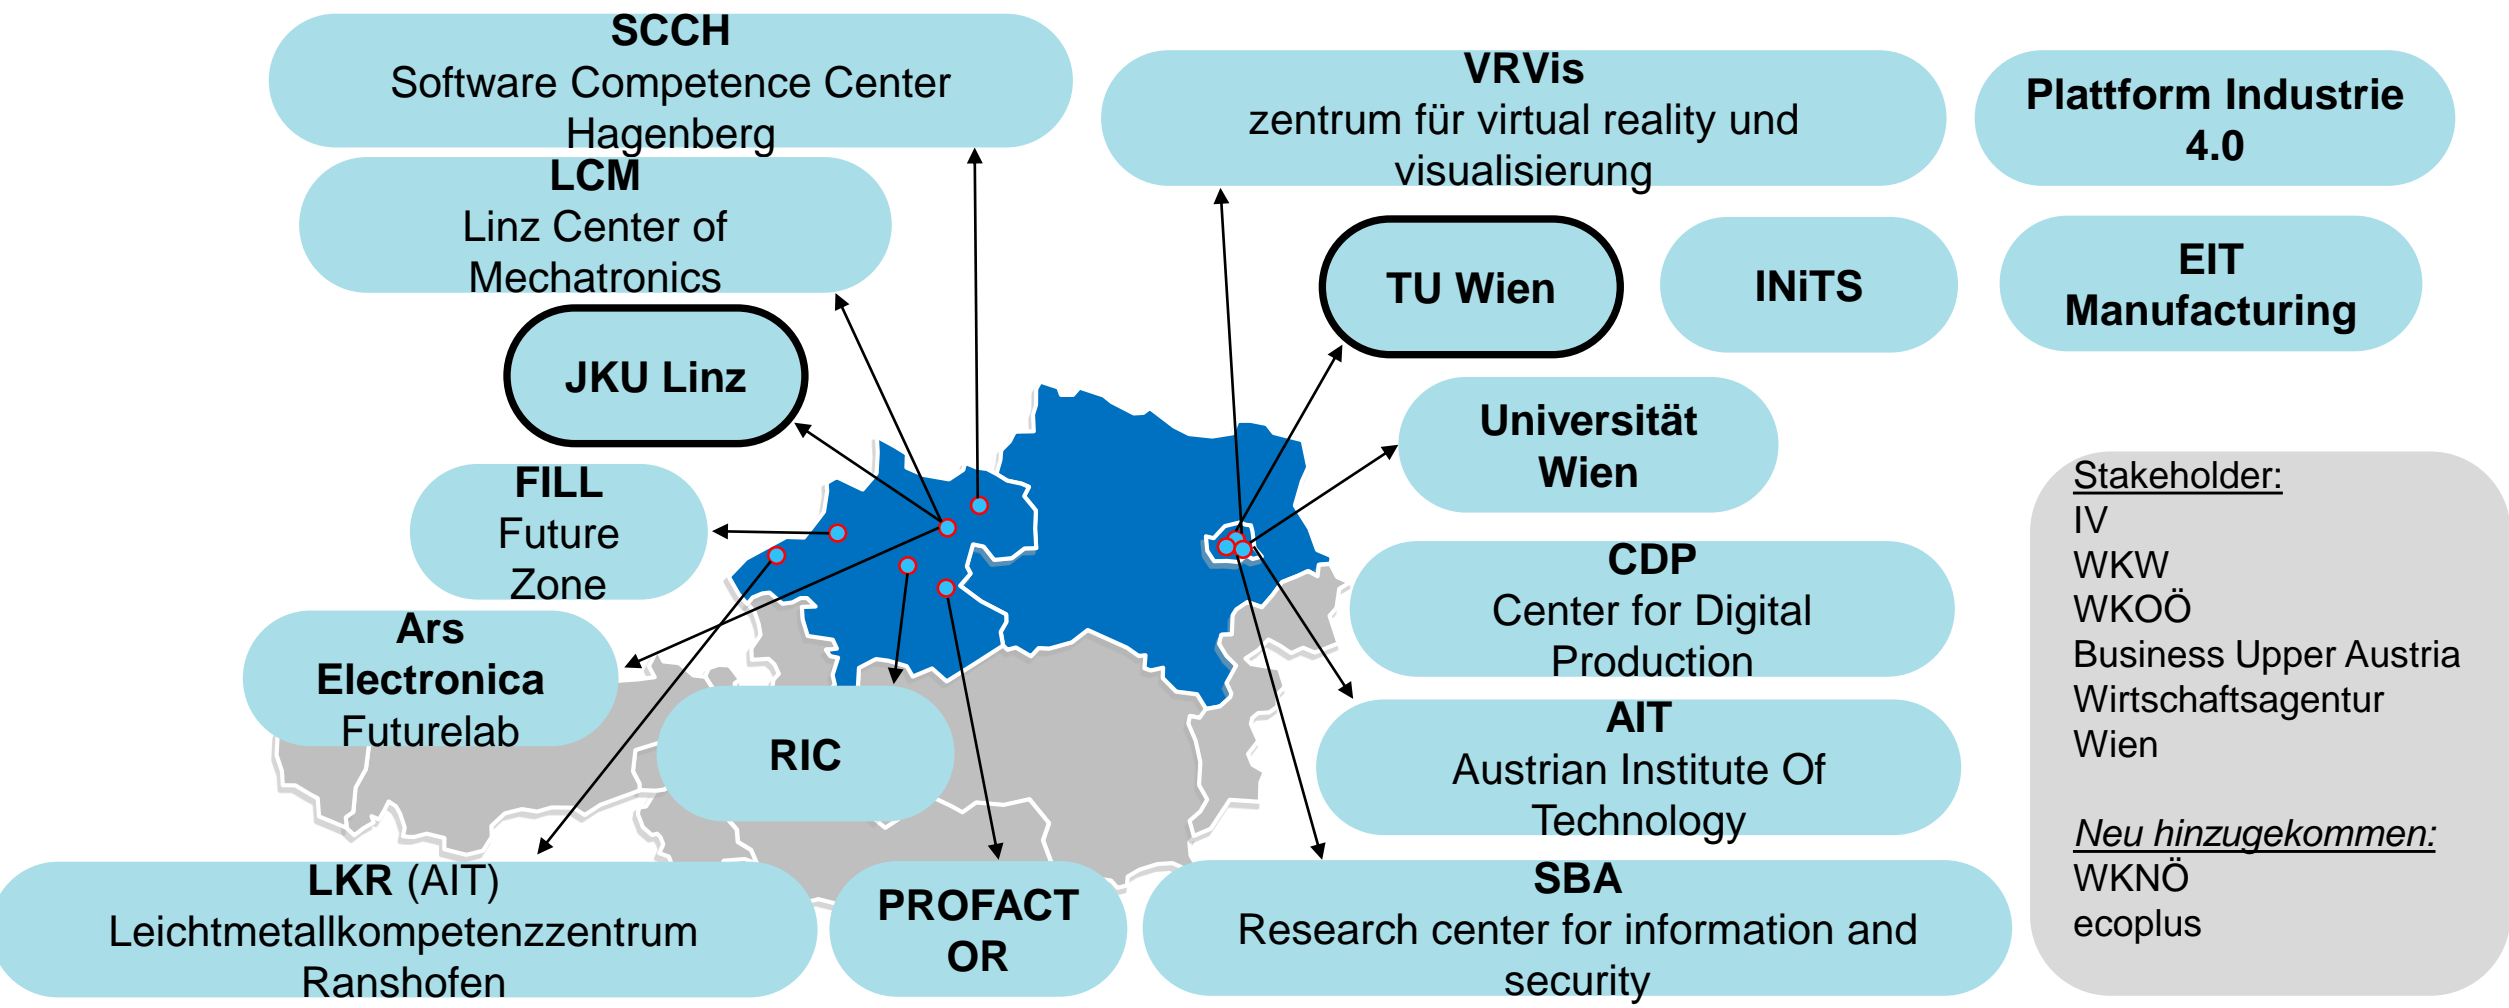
SCCH
Software Competence Center Hagenberg

VRVis
zentrum für virtual reality und visualisierung

Plattform Industrie 4.0

LCM
Linz Center of Mechatronics

TU Wien

INiTS

EIT Manufacturing

JKU Linz

Universität Wien

FILL
Future Zone

CDP
Center for Digital Production

Ars Electronica
Futurelab

RIC

AIT
Austrian Institute Of Technology

Stakeholder:
IV
WKW
WKOÖ
Business Upper Austria
Wirtschaftsagentur Wien

Neu hinzugekommen:
WKNÖ
ecoplus

LKR (AIT)
Leichtmetallkompetenzzentrum Ranshofen

PROFACTOR

SBA
Research center for information and security